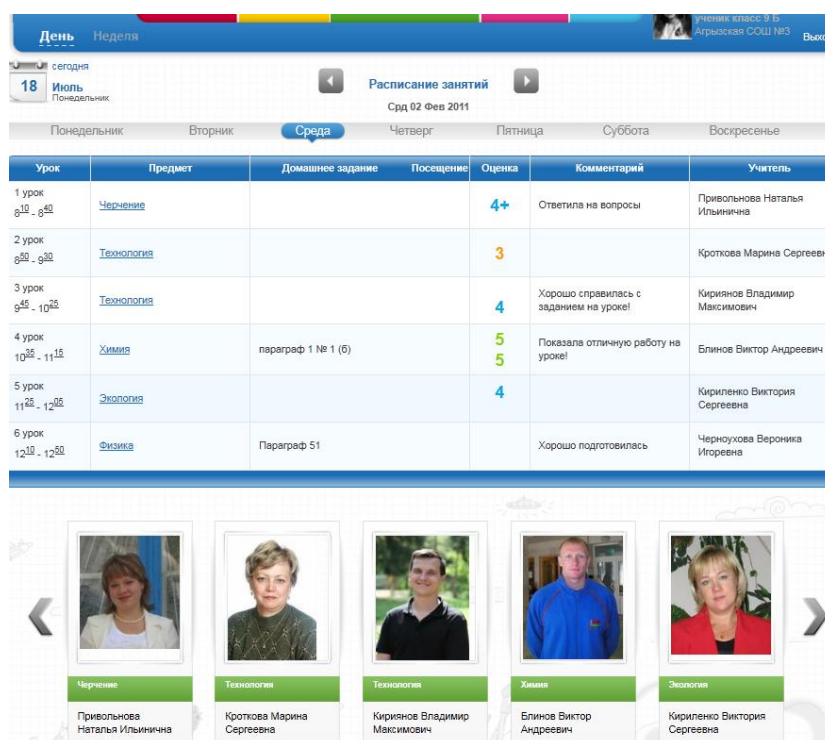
День Неделя

ученик класс 9 Б
Агрызская СОШ №3
Выхо

сегодня
18 Июль
Понедельник

Расписание занятий
Срд 02 Фев 2011

Понедельник Вторник Среда Четверг Пятница Суббота Воскресенье

| Урок | Предмет | Домашнее задание | Посещение | Оценка | Комментарий | Учитель |
|---|---|---|---|---|---|---|
| 1 урок $8^{10}$ - $8^{40}$ | Черчение | | | 4+ | Ответила на вопросы | Привольнова Наталья Ильинична |
| 2 урок $8^{50}$ - $9^{30}$ | Технология | | | 3 | | Кроткова Марина Сергеевн |
| 3 урок $9^{45}$ - $10^{25}$ | Технология | | | 4 | Хорошо справилась с заданием на уроке! | Кириянов Владимир Максимович |
| 4 урок $10^{35}$ - $11^{15}$ | Химия | параграф 1 № 1 (б) | | 5 5 | Показала отличную работу на уроке! | Блинов Виктор Андреевич |
| 5 урок $11^{25}$ - $12^{05}$ | Экология | | | 4 | | Кириленко Виктория Сергеевна |
| 6 урок $12^{10}$ - $12^{50}$ | Физика | Параграф 51 | | | Хорошо подготовилась | Черноухова Вероника Игоревна |

Черчение
Привольнова Наталья Ильинична

Технология
Кроткова Марина Сергеевна

Технология
Кириянов Владимир Максимович

Химия
Блинов Виктор Андреевич

Экология
Кириленко Виктория Сергеевна